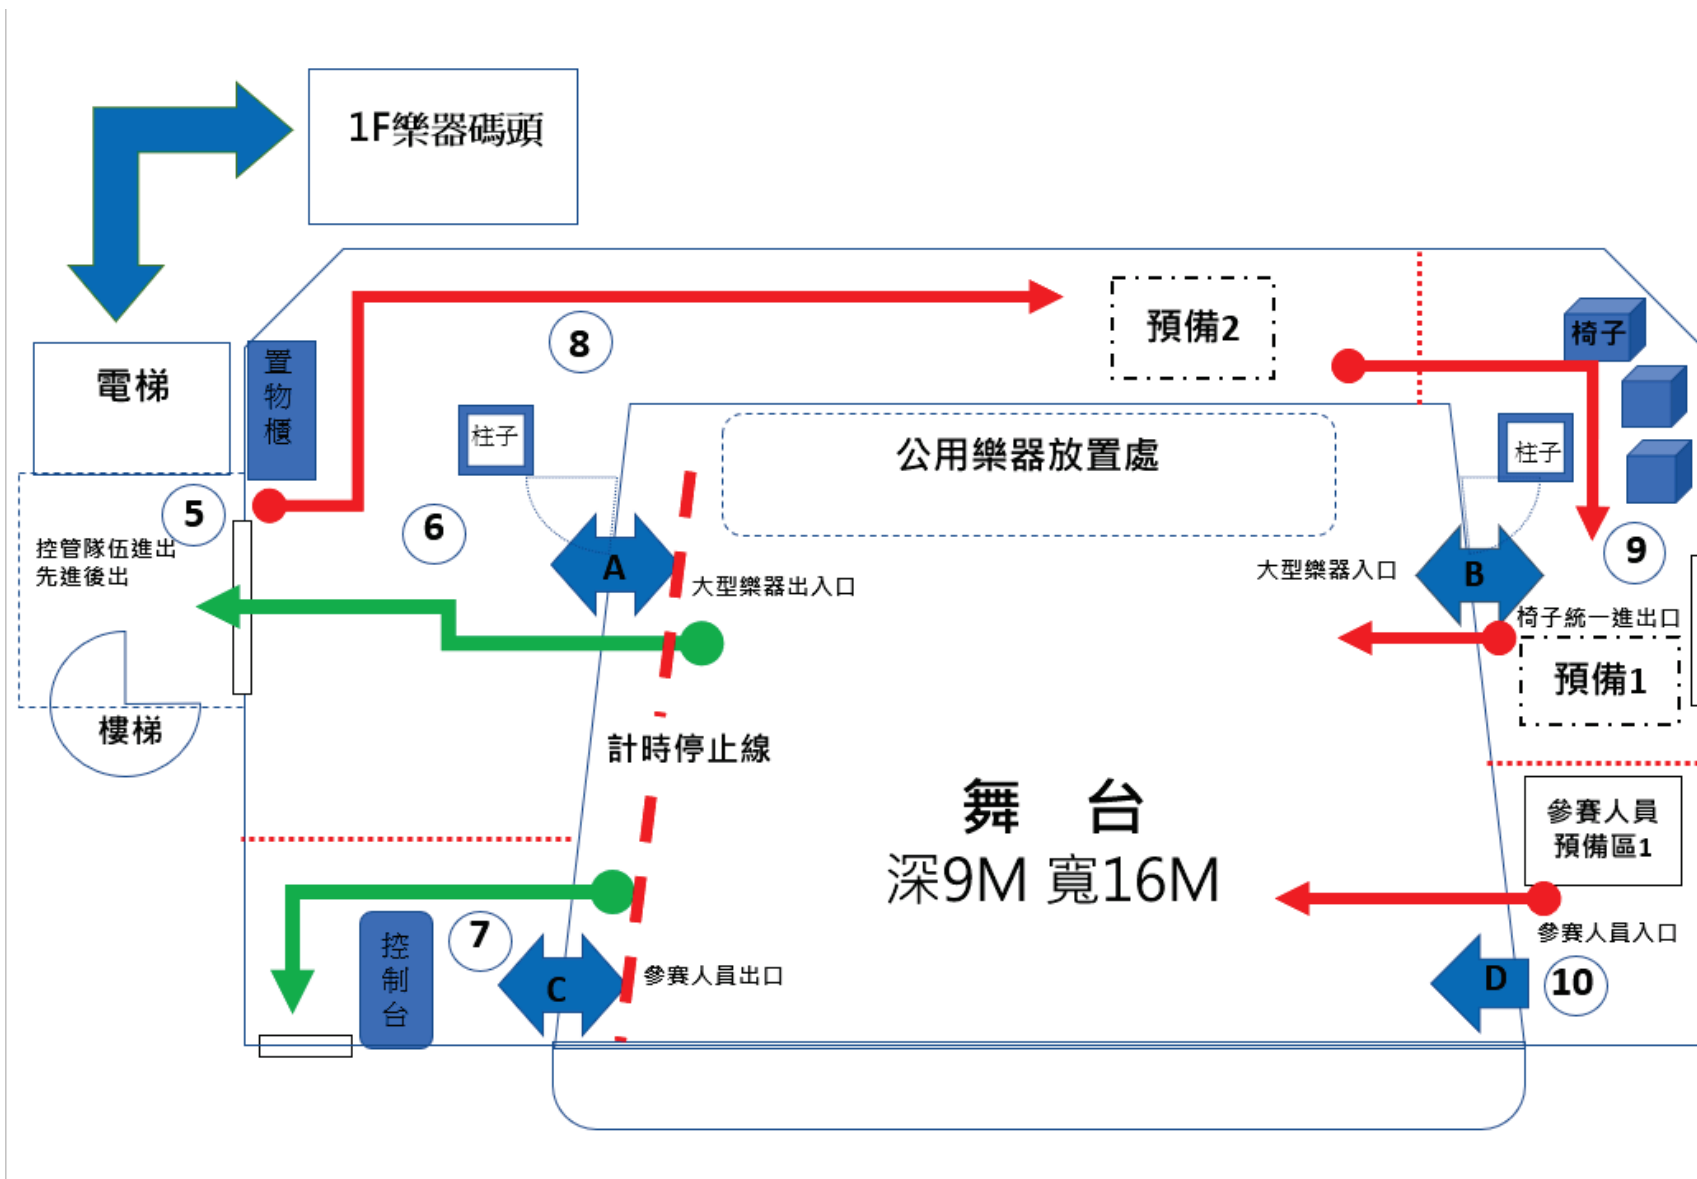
1F樂器碼頭

電梯

置物櫃

8

預備2

椅子

柱子

公用樂器放置處

柱子

5

控管隊伍進出
先進後出

6

A

大型樂器出入口

大型樂器入口

B

9

椅子統一進出口

預備1

樓梯

計時停止線

舞 台
深9M 寬16M

參賽人員
預備區1

控制台

7

C

參賽人員出口

參賽人員入口

D

10